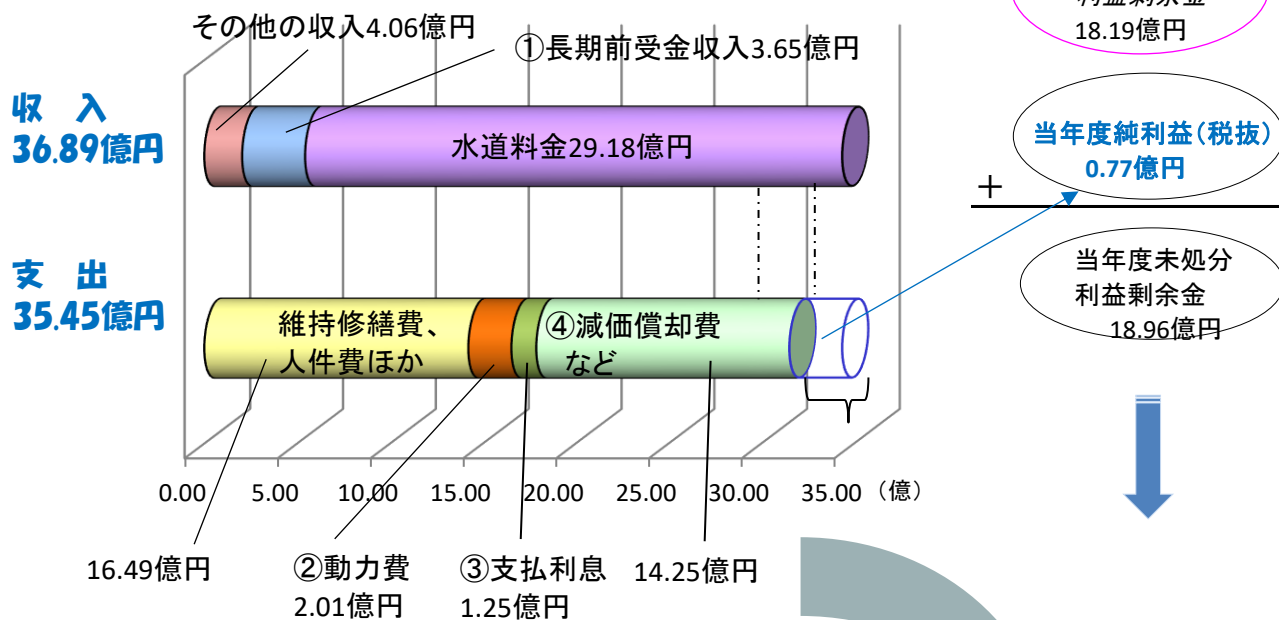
その他の収入4.06億円

①長期前受金収入3.65億円

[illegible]
18.19億円

収　入
36.89億円

水道料金29.18億円

当年度純利益(税抜)
0.77億円

＋

支　出
35.45億円

維持修繕費、
人件費ほか

④減価償却費
など

当年度未処分
利益剰余金
18.96億円

0.00　5.00　10.00　15.00　20.00　25.00　30.00　35.00　(億)

16.49億円

②動力費
2.01億円

③支払利息
1.25億円

14.25億円